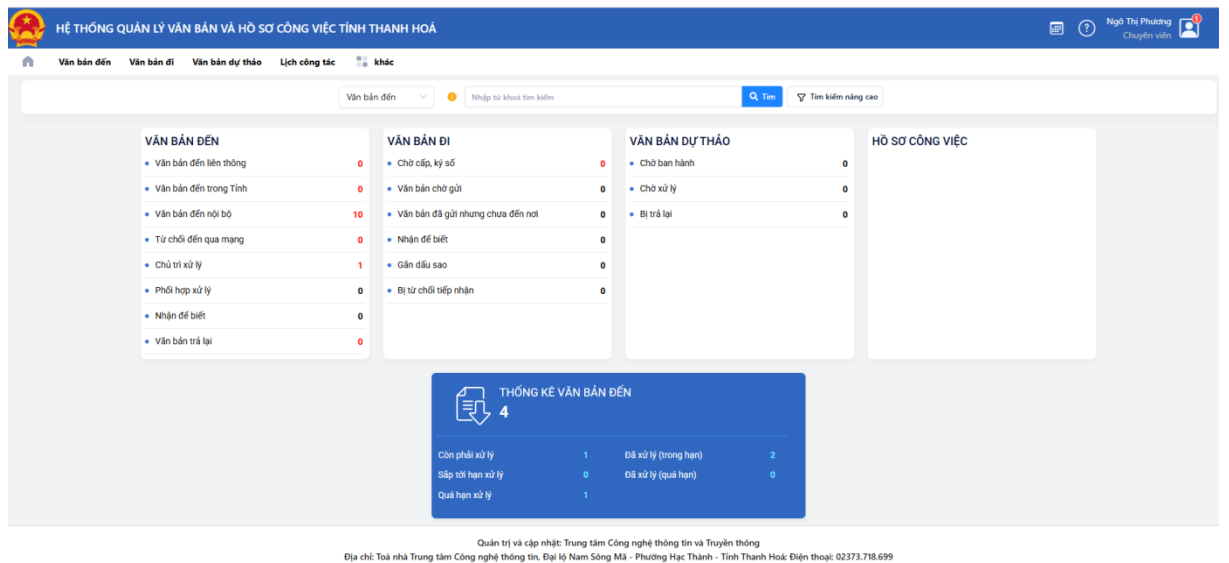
HỆ THỐNG QUẢN LÝ VĂN BẢN VÀ HỒ SƠ CÔNG VIỆC TỈNH THANH HOÁ

Ngô Thị Phương
Chuyên viên

1

Văn bản đến Văn bản đi Văn bản dự thảo Lịch công tác khác

Văn bản đến

Nhập từ khoá tìm kiếm

Tìm

Tìm kiếm nâng cao

VĂN BẢN ĐẾN

| | |
|---|---|
| Văn bản đến liên thông | 0 |
| Văn bản đến trong Tỉnh | 0 |
| Văn bản đến nội bộ | 10 |
| Từ chối đến qua mạng | 0 |
| Chủ trì xử lý | 1 |
| Phối hợp xử lý | 0 |
| Nhận để biết | 0 |
| Văn bản trả lại | 0 |

VĂN BẢN ĐI

| | |
|---|---|
| Chờ cấp, ký số | 0 |
| Văn bản chờ gửi | 0 |
| Văn bản đã gửi nhưng chưa đến nơi | 0 |
| Nhận để biết | 0 |
| Gắn dấu sao | 0 |
| Bị từ chối tiếp nhận | 0 |

VĂN BẢN DỰ THẢO

| | |
|---|---|
| Chờ ban hành | 0 |
| Chờ xử lý | 0 |
| Bị trả lại | 0 |

HỒ SƠ CÔNG VIỆC

THỐNG KÊ VĂN BẢN ĐẾN
4

| | | | |
|---|---|---|---|
| Còn phải xử lý | 1 | Đã xử lý (trong hạn) | 2 |
| Sắp tới hạn xử lý | 0 | Đã xử lý (quá hạn) | 0 |
| Quá hạn xử lý | 1 | | |

Quản trị và cập nhật: Trung tâm Công nghệ thông tin và Truyền thông
Địa chỉ: Toà nhà Trung tâm Công nghệ thông tin, Đại lộ Nam Sông Mã - Phường Hạc Thành - Tỉnh Thanh Hoá; Điện thoại: 02373.718.699